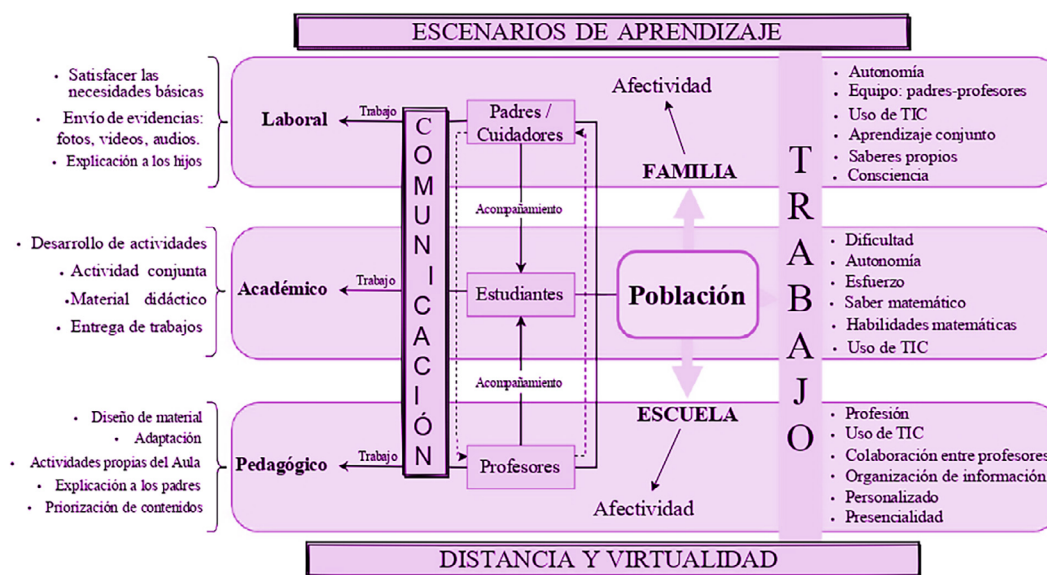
ESCENARIOS DE APRENDIZAJE

- Satisfacer las necesidades básicas
- Envío de evidencias: fotos, videos, audios.
- Explicación a los hijos

Laboral

Trabajo

COMUNICACIÓN

Padres / Cuidadores

Afectividad

FAMILIA

- Autonomía
- Equipo: padres-profesores
- Uso de TIC
- Aprendizaje conjunto
- Saberes propios
- Consciencia

TRABAJO

Acompañamiento

- Desarrollo de actividades
- Actividad conjunta
- Material didáctico
- Entrega de trabajos

Académico

Trabajo

Estudiantes

Población

- Dificultad
- Autonomía
- Esfuerzo
- Saber matemático
- Habilidades matemáticas
- Uso de TIC

Acompañamiento

ESCUELA

- Diseño de material
- Adaptación
- Actividades propias del Aula
- Explicación a los padres
- Priorización de contenidos

Pedagógico

Trabajo

Profesores

Afectividad

- Profesión
- Uso de TIC
- Colaboración entre profesores
- Organización de información
- Personalizado
- Presencialidad

DISTANCIA Y VIRTUALIDAD